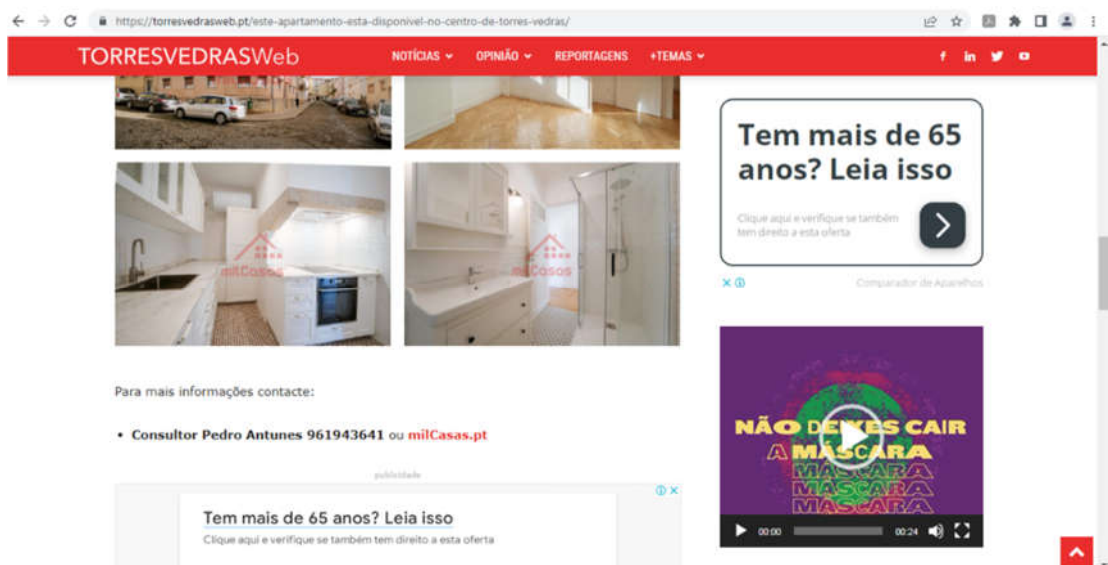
https://torresvedrasweb.pt/este-apartamento-esta-disponivel-no-centro-de-torres-vedras/

TORRESVEDRASWeb NOTÍCIAS OPINIÃO REPORTAGENS +TEMAS

milCasas

milCasas

Tem mais de 65 anos? Leia isso

Clique aqui e verifique se também tem direito a esta oferta

Comparador de Aparelhos

NÃO DEIXES CAIR A MÁSCARA

MÁSCARA

MÁSCARA

MÁSCARA

00:00 00:24

Para mais informações contacte:

• Consultor Pedro Antunes 961943641 ou milCasas.pt

publicidade

Tem mais de 65 anos? Leia isso

Clique aqui e verifique se também tem direito a esta oferta